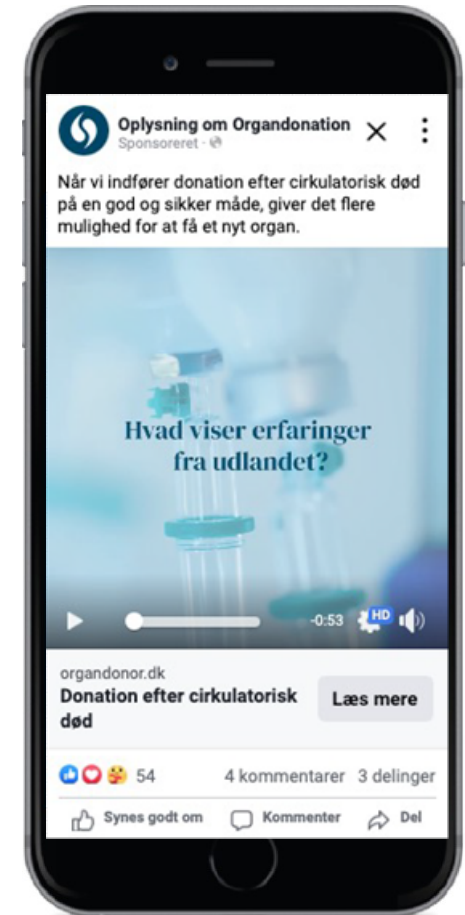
Oplysning om Organdonation
Sponsoreret ·

Når vi indfører donation efter cirkulatorisk død på en god og sikker måde, giver det flere mulighed for at få et nyt organ.

Hvad viser erfaringer fra udlandet?

-0:53 HD

organdonor.dk
Donation efter cirkulatorisk død
Læs mere

54 4 kommentarer 3 delinger

Synes godt om Kommenter Del